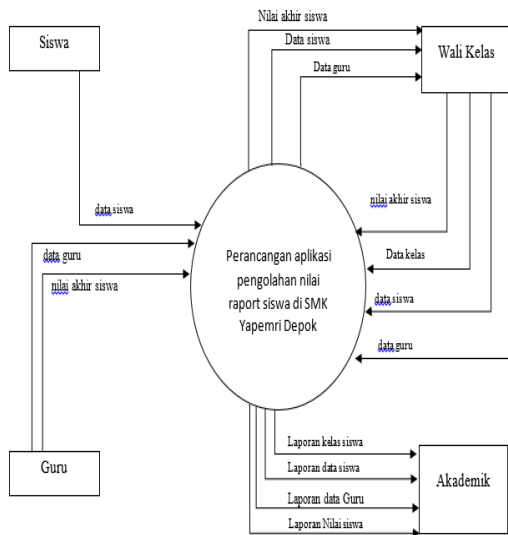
Siswa

Nilai akhir siswa

Data siswa

Data guru

Wali Kelas

data siswa

nilai akhir siswa

Data kelas

data siswa

data guru

data guru

nilai akhir siswa

Perancangan aplikasi pengolahan nilai raport siswa di SMK Yapemri Depok

Laporan kelas siswa

Laporan data siswa

Laporan data Guru

Laporan Nilai siswa

Guru

Akademik